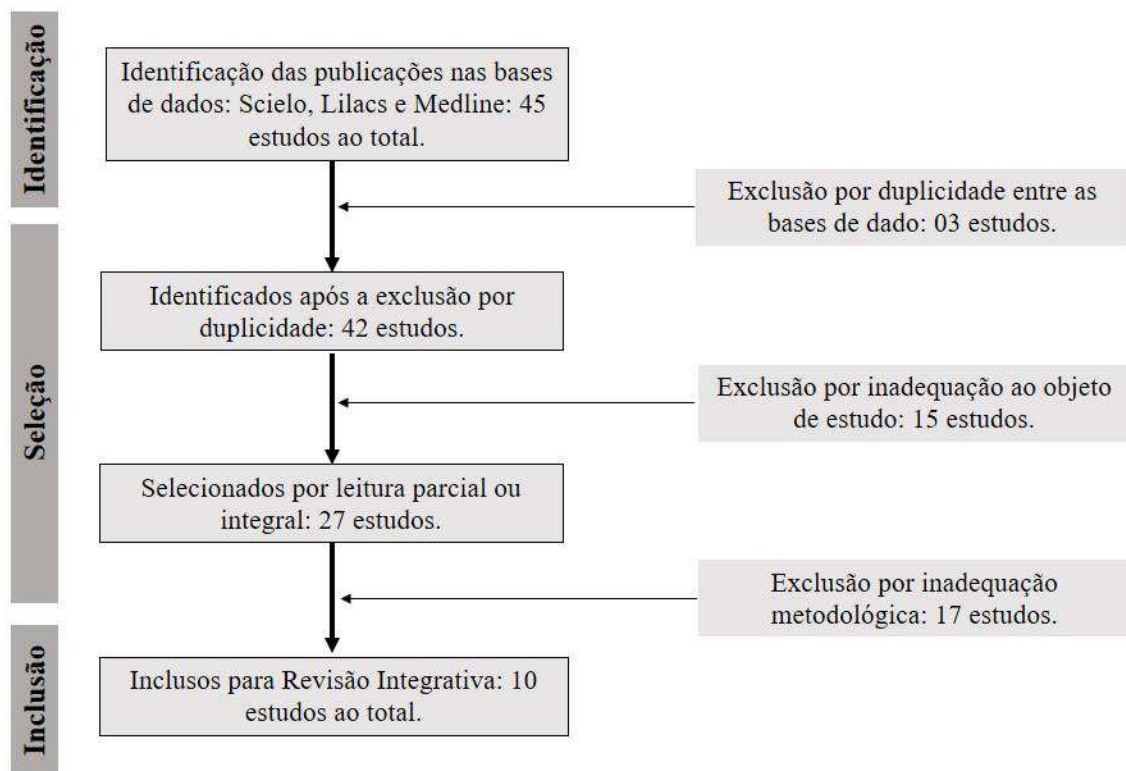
Identificação

Identificação das publicações nas bases de dados: Scielo, Lilacs e Medline: 45 estudos ao total.

Exclusão por duplicidade entre as bases de dado: 03 estudos.

Seleção

Identificados após a exclusão por duplicidade: 42 estudos.

Exclusão por inadequação ao objeto de estudo: 15 estudos.

Selecionados por leitura parcial ou integral: 27 estudos.

Exclusão por inadequação metodológica: 17 estudos.

Inclusão

Inclusos para Revisão Integrativa: 10 estudos ao total.